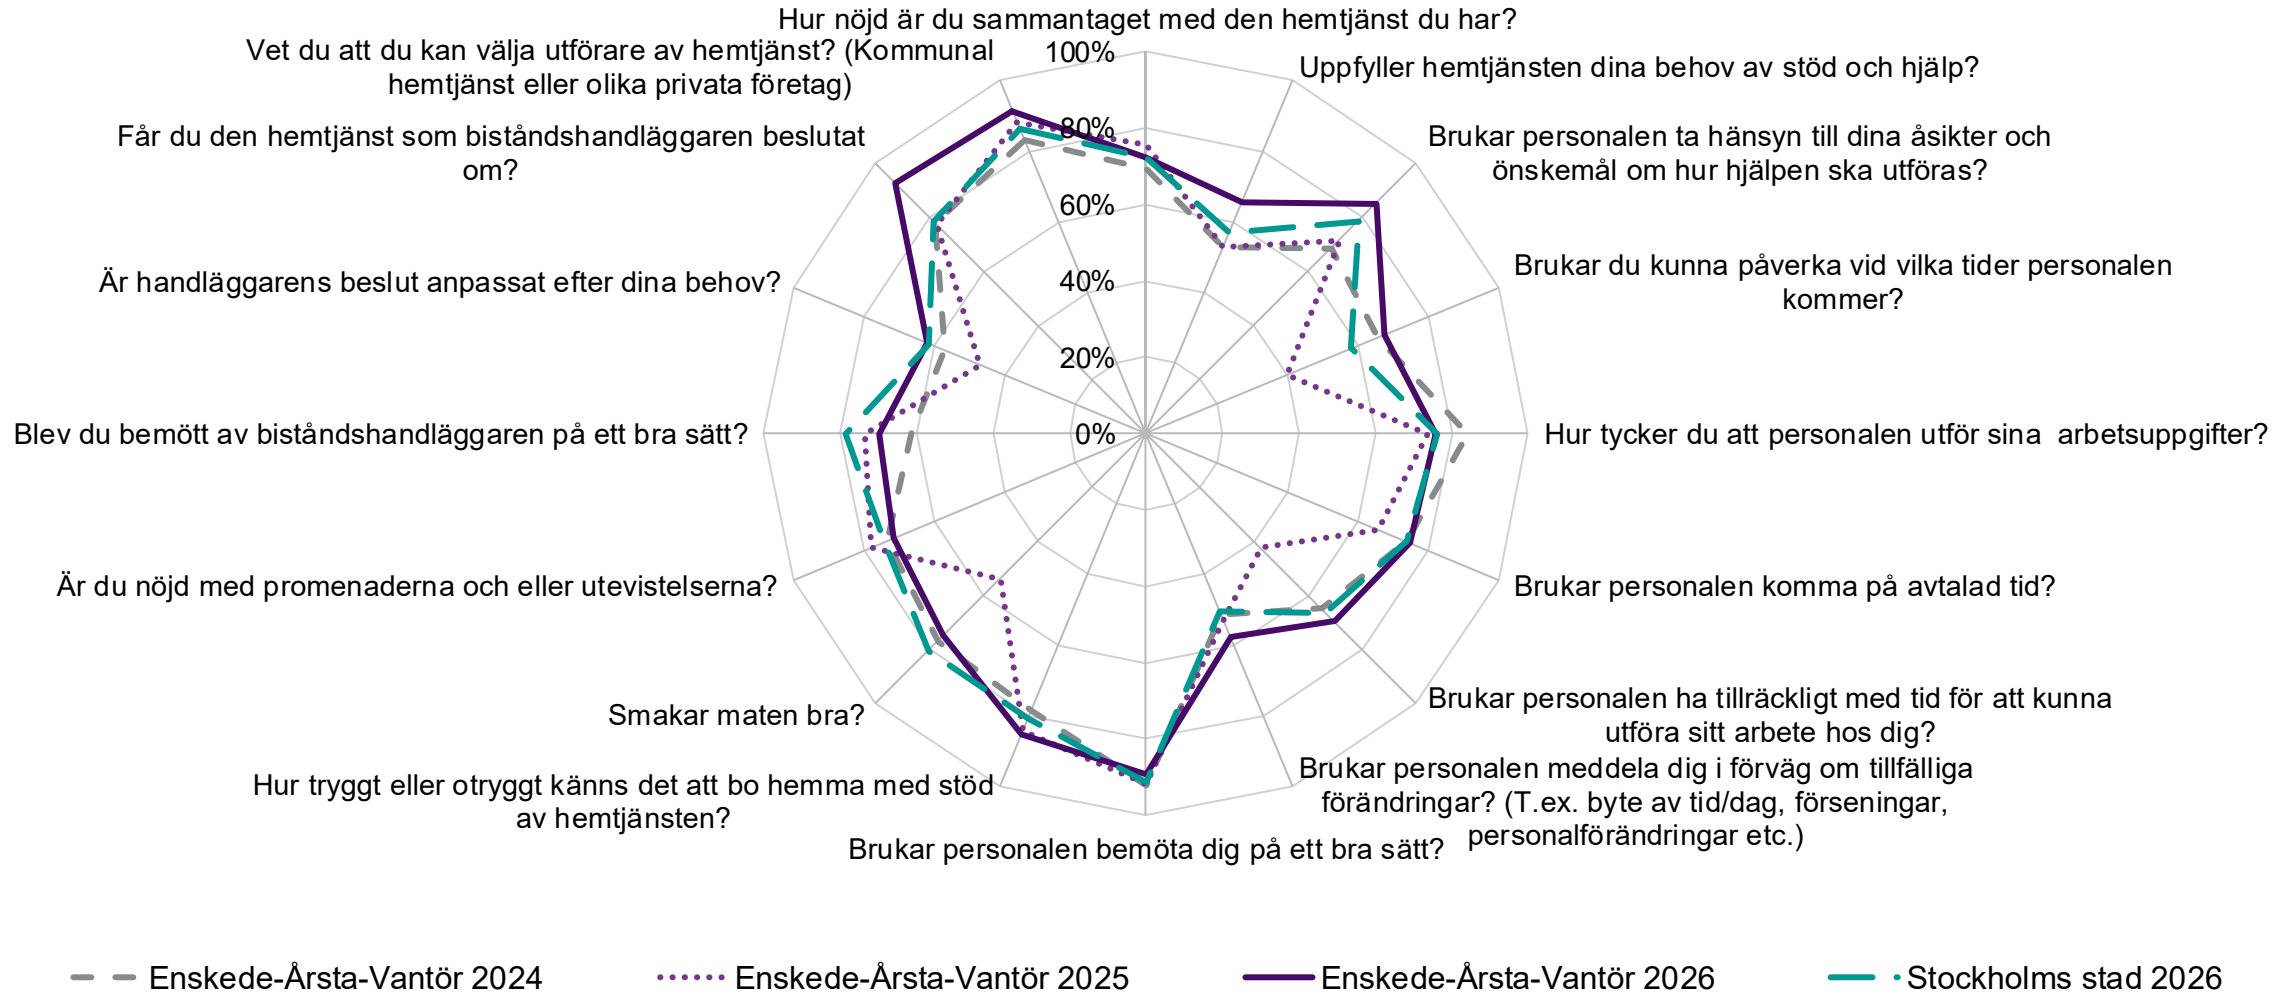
Hur nöjd är du sammantaget med den hemtjänst du har?

Uppfyller hemtjänsten dina behov av stöd och hjälp?

Brukar personalen ta hänsyn till dina åsikter och önskemål om hur hjälpen ska utföras?

Brukar du kunna påverka vid vilka tider personalen kommer?

Hur tycker du att personalen utför sina arbetsuppgifter?

Brukar personalen komma på avtalad tid?

Brukar personalen ha tillräckligt med tid för att kunna utföra sitt arbete hos dig?

Brukar personalen meddela dig i förväg om tillfälliga förändringar? (T.ex. byte av tid/dag, förseningar, personalförändringar etc.)

Brukar personalen bemöta dig på ett bra sätt?

Hur tryggt eller otryggt känns det att bo hemma med stöd av hemtjänsten?

Smakar maten bra?

Är du nöjd med promenaderna och eller utevistelserna?

Blev du bemött av biståndshandläggaren på ett bra sätt?

Är handläggarens beslut anpassat efter dina behov?

Får du den hemtjänst som biståndshandläggaren beslutat om?

Vet du att du kan välja utförare av hemtjänst? (Kommunal hemtjänst eller olika privata företag)

100%
80%
60%
40%
20%
0%

Enskede-Årsta-Vantör 2024
Enskede-Årsta-Vantör 2025
Enskede-Årsta-Vantör 2026
Stockholms stad 2026